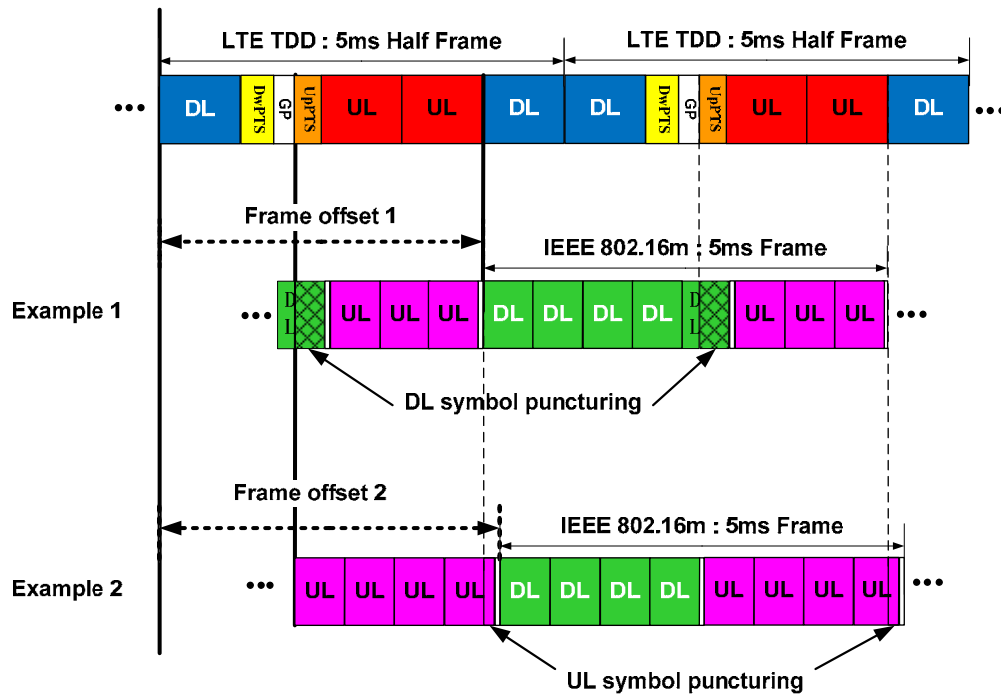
LTE TDD : 5ms Half Frame

LTE TDD : 5ms Half Frame

••• DL DwPTS GP UpPTS UL UL DL DL DwPTS GP UpPTS UL UL DL •••

Frame offset 1

IEEE 802.16m : 5ms Frame

Example 1

••• DL UL UL UL DL DL DL DL DL UL UL UL •••

DL symbol puncturing

Frame offset 2

IEEE 802.16m : 5ms Frame

Example 2

••• UL UL UL UL DL DL DL DL UL UL UL UL •••

UL symbol puncturing